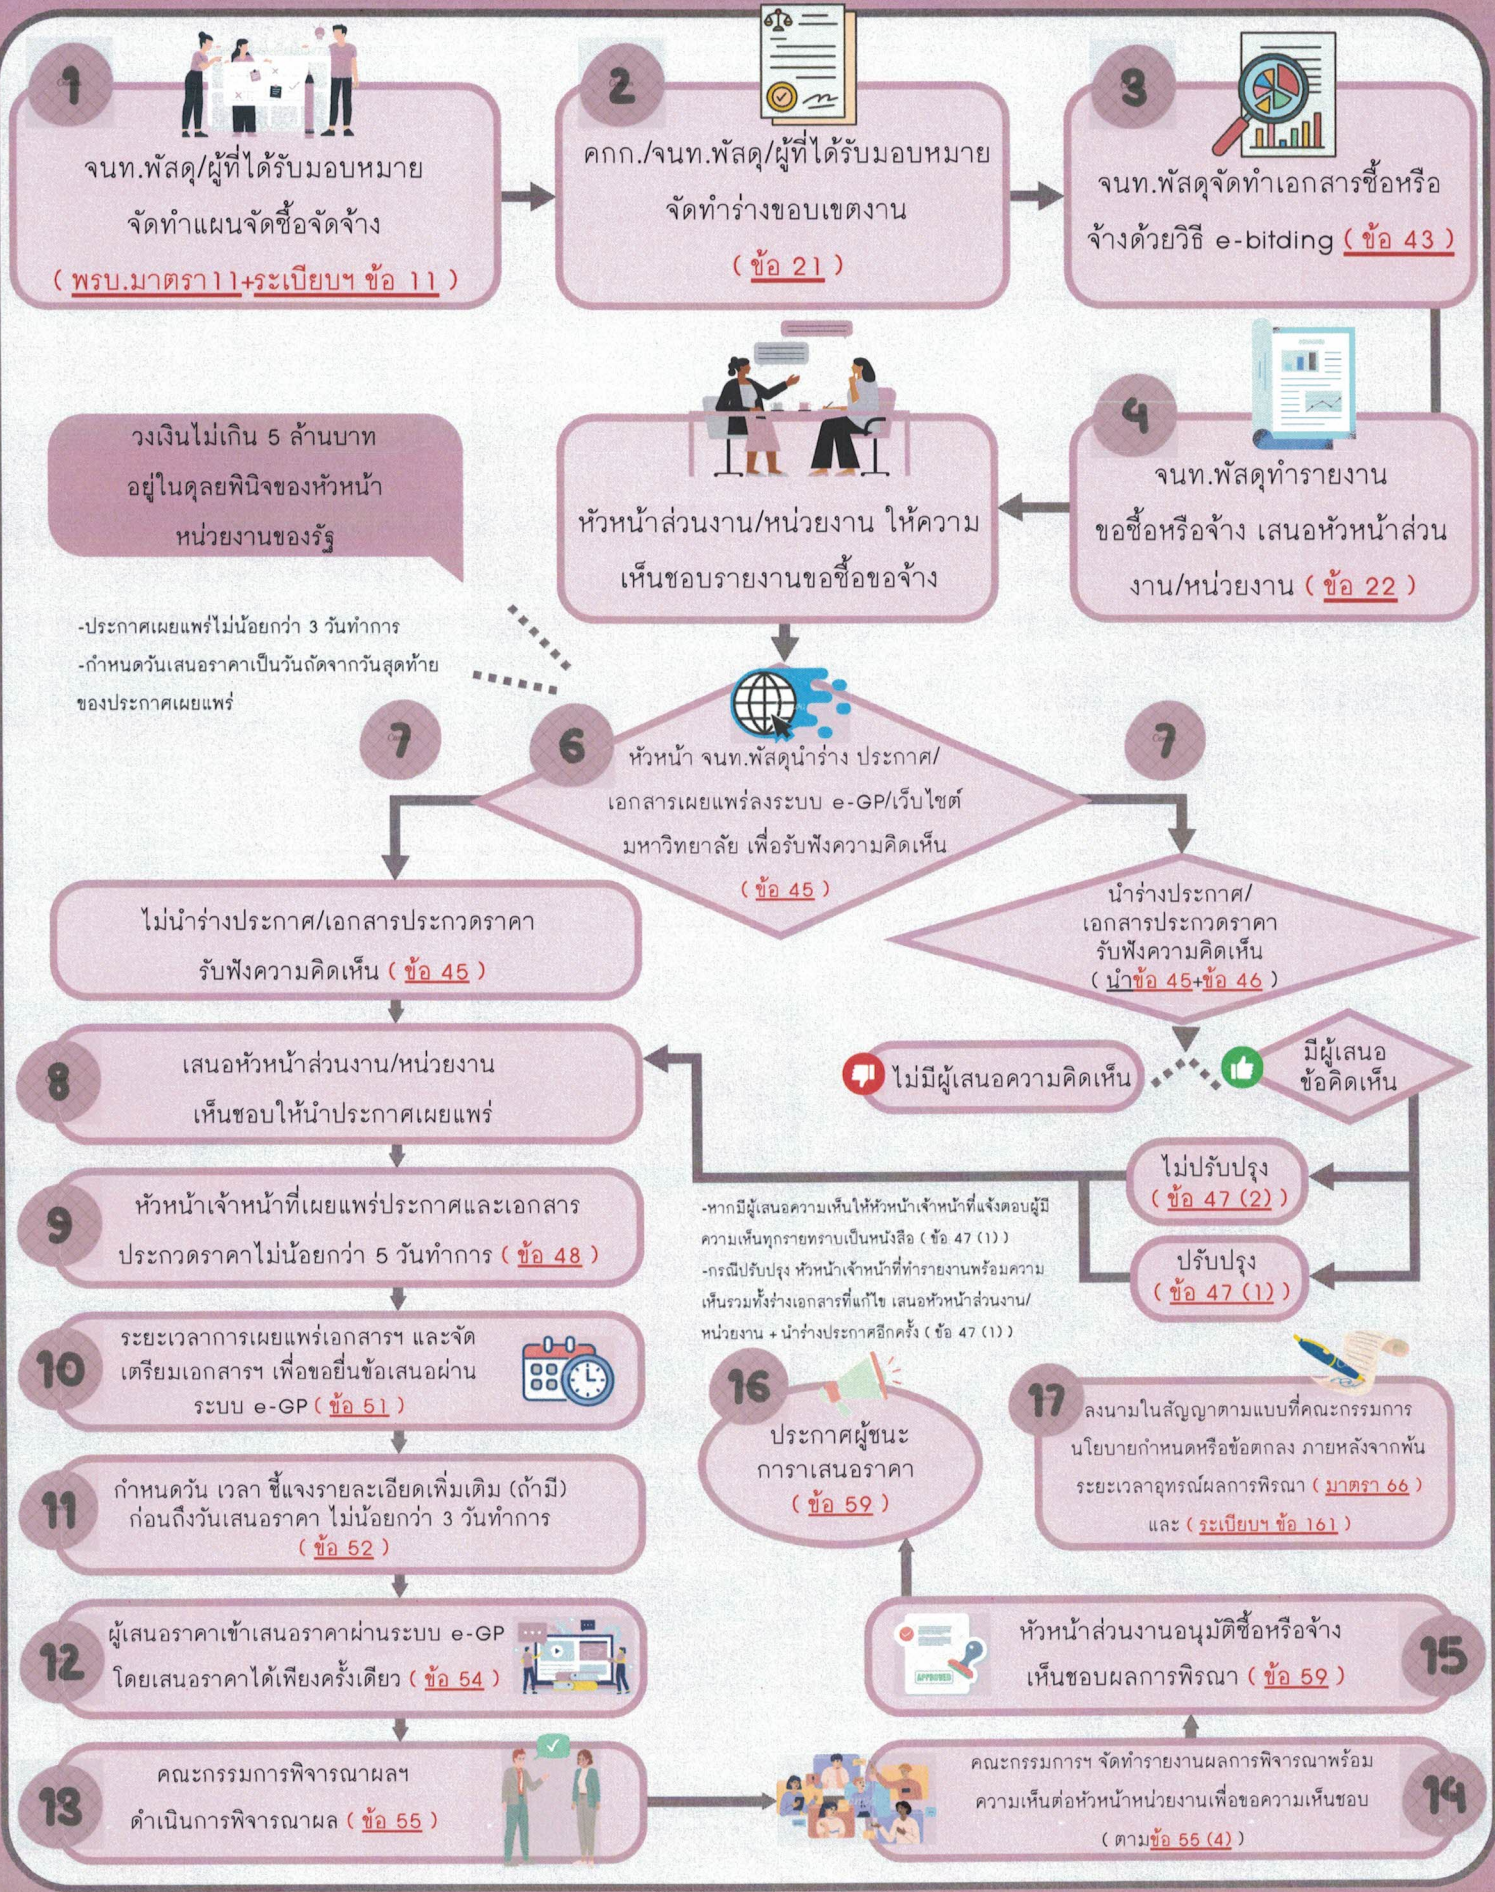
1
จนท.พัสดุ/ผู้ที่ได้รับมอบหมาย จัดทำแผนจัดซื้อจัดจ้าง
( พรบ.มาตรา11+ระเบียบฯ ข้อ 11 )

2
คกก./จนท.พัสดุ/ผู้ที่ได้รับมอบหมาย จัดทำร่างขอบเขตงาน
( ข้อ 21 )

3
จนท.พัสดุจัดทำเอกสารซื้อหรือจ้างด้วยวิธี e-bitding ( ข้อ 43 )

4
จนท.พัสดุทำรายงานขอซื้อหรือจ้าง เสนอหัวหน้าส่วนงาน/หน่วยงาน ( ข้อ 22 )

หัวหน้าส่วนงาน/หน่วยงาน ให้ความเห็นชอบรายงานขอซื้อขอจ้าง

วงเงินไม่เกิน 5 ล้านบาท อยู่ในดุลยพินิจของหัวหน้าหน่วยงานของรัฐ

-ประกาศเผยแพร่ไม่น้อยกว่า 3 วันทำการ
-กำหนดวันเสนอราคาเป็นวันถัดจากวันสุดท้ายของประกาศเผยแพร่

6
หัวหน้า จนท.พัสดุนำร่าง ประกาศ/เอกสารเผยแพร่ลงระบบ e-GP/เว็บไซต์มหาวิทยาลัย เพื่อรับฟังความคิดเห็น
( ข้อ 45 )

7
ไม่นำร่างประกาศ/เอกสารประกวดราคา รับฟังความคิดเห็น ( ข้อ 45 )

7
นำร่างประกาศ/เอกสารประกวดราคา รับฟังความคิดเห็น ( นำข้อ 45+ข้อ 46 )

ไม่มีผู้เสนอความคิดเห็น

มีผู้เสนอข้อคิดเห็น

ไม่ปรับปรุง ( ข้อ 47 (2) )

ปรับปรุง ( ข้อ 47 (1) )

8
เสนอหัวหน้าส่วนงาน/หน่วยงาน เห็นชอบให้นำประกาศเผยแพร่

9
หัวหน้าเจ้าหน้าที่เผยแพร่ประกาศและเอกสารประกวดราคาไม่น้อยกว่า 5 วันทำการ ( ข้อ 48 )

-หากมีผู้เสนอความเห็นให้หัวหน้าเจ้าหน้าที่แจ้งตอบผู้มีความเห็นทุกรายทราบเป็นหนังสือ ( ข้อ 47 (1) )
-กรณีปรับปรุง หัวหน้าเจ้าหน้าที่ทำรายงานพร้อมความเห็นรวมทั้งร่างเอกสารที่แก้ไข เสนอหัวหน้าส่วนงาน/หน่วยงาน + นำร่างประกาศอีกครั้ง ( ข้อ 47 (1) )

10
ระยะเวลาการเผยแพร่เอกสารฯ และจัดเตรียมเอกสารฯ เพื่อขอยื่นข้อเสนอผ่านระบบ e-GP ( ข้อ 51 )

16
ประกาศผู้ชนะการาเสนอราคา
( ข้อ 59 )

17
ลงนามในสัญญาตามแบบที่คณะกรรมการนโยบายกำหนดหรือข้อตกลง ภายหลังจากพ้นระยะเวลาอุทธรณ์ผลการพิจารณา ( มาตรา 66 ) และ ( ระเบียบฯ ข้อ 161 )

11
กำหนดวัน เวลา ชี้แจงรายละเอียดเพิ่มเติม (ถ้ามี) ก่อนถึงวันเสนอราคา ไม่น้อยกว่า 3 วันทำการ
( ข้อ 52 )

12
ผู้เสนอราคาเข้าเสนอราคาผ่านระบบ e-GP โดยเสนอราคาได้เพียงครั้งเดียว ( ข้อ 54 )

15
หัวหน้าส่วนงานอนุมัติซื้อหรือจ้าง เห็นชอบผลการพิจารณา ( ข้อ 59 )

APPROVED

13
คณะกรรมการพิจารณาผลฯ ดำเนินการพิจารณาผล ( ข้อ 55 )

14
คณะกรรมการฯ จัดทำรายงานผลการพิจารณาพร้อมความเห็นต่อหัวหน้าหน่วยงานเพื่อขอความเห็นชอบ
( ตามข้อ 55 (4) )